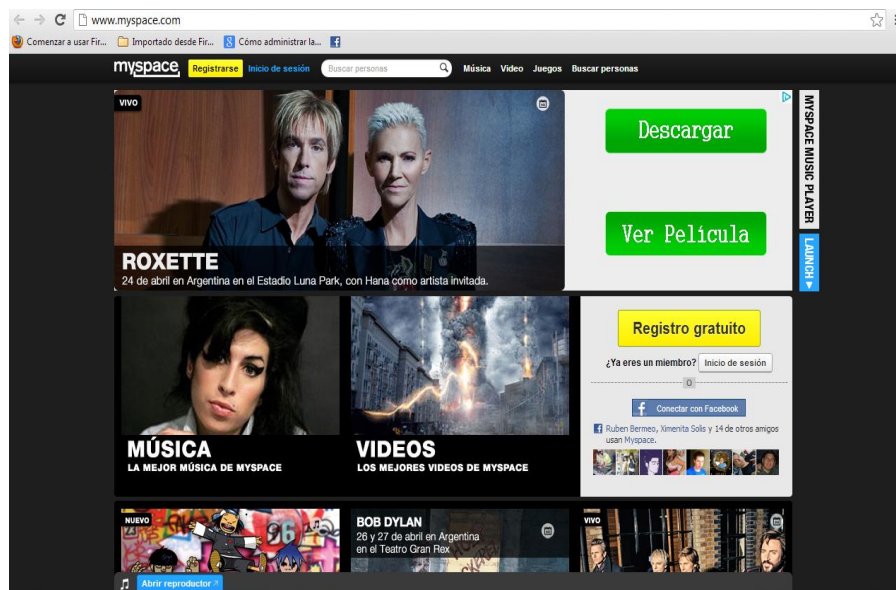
www.myspace.com

Comenzar a usar Fir... Importado desde Fir... Cómo administrar la...

myspace Registrarse Inicio de sesión Buscar personas Música Video Juegos Buscar personas

VIVO

ROXETTE
24 de abril en Argentina en el Estadio Luna Park, con Hana como artista invitada.

Descargar

Ver Película

MYSPACE MUSIC PLAYER

LAUNCH

MÚSICA
LA MEJOR MÚSICA DE MYSPACE

VIDEOS
LOS MEJORES VIDEOS DE MYSPACE

Registro gratuito

¿Ya eres un miembro? Inicio de sesión

O

Conectar con Facebook

Ruben Bermeo, Ximenita Solis y 14 de otros amigos usan Myspace.

NUEVO

BOB DYLAN
26 y 27 de abril en Argentina en el Teatro Gran Rex

VIVO

Abrir reproductor